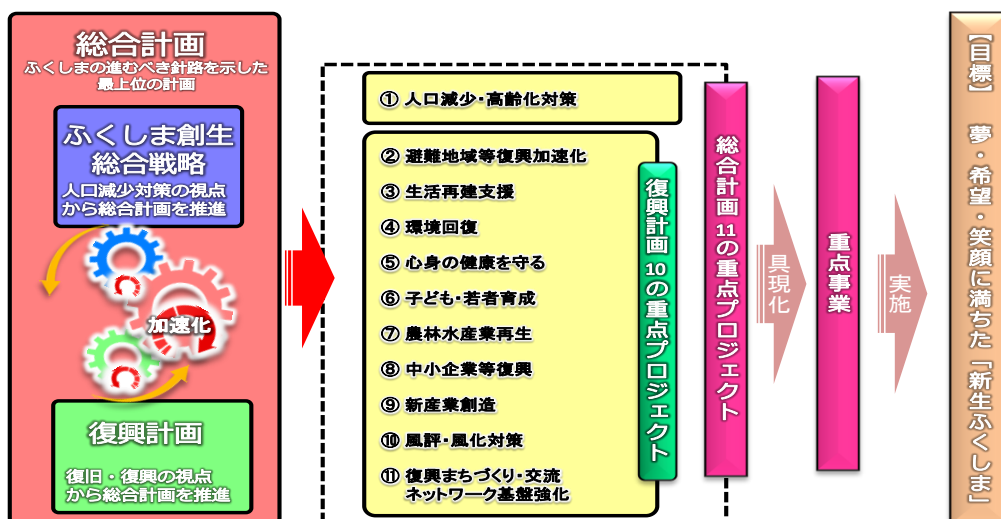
総合計画
ふくしまの進むべき針路を示した最上位の計画

ふくしま創生総合戦略
人口減少対策の視点から総合計画を推進

加速化

復興計画
復旧・復興の視点から総合計画を推進

① 人口減少・高齢化対策

② 避難地域等復興加速化
③ 生活再建支援
④ 環境回復
⑤ 心身の健康を守る
⑥ 子ども・若者育成
⑦ 農林水産業再生
⑧ 中小企業等復興
⑨ 新産業創造
⑩ 風評・風化対策
⑪ 復興まちづくり・交流ネットワーク基盤強化

復興計画 10の重点プロジェクト

総合計画 11の重点プロジェクト

具現化

重点事業

実施

【目標】 夢・希望・笑顔に満ちた「新生ふくしま」